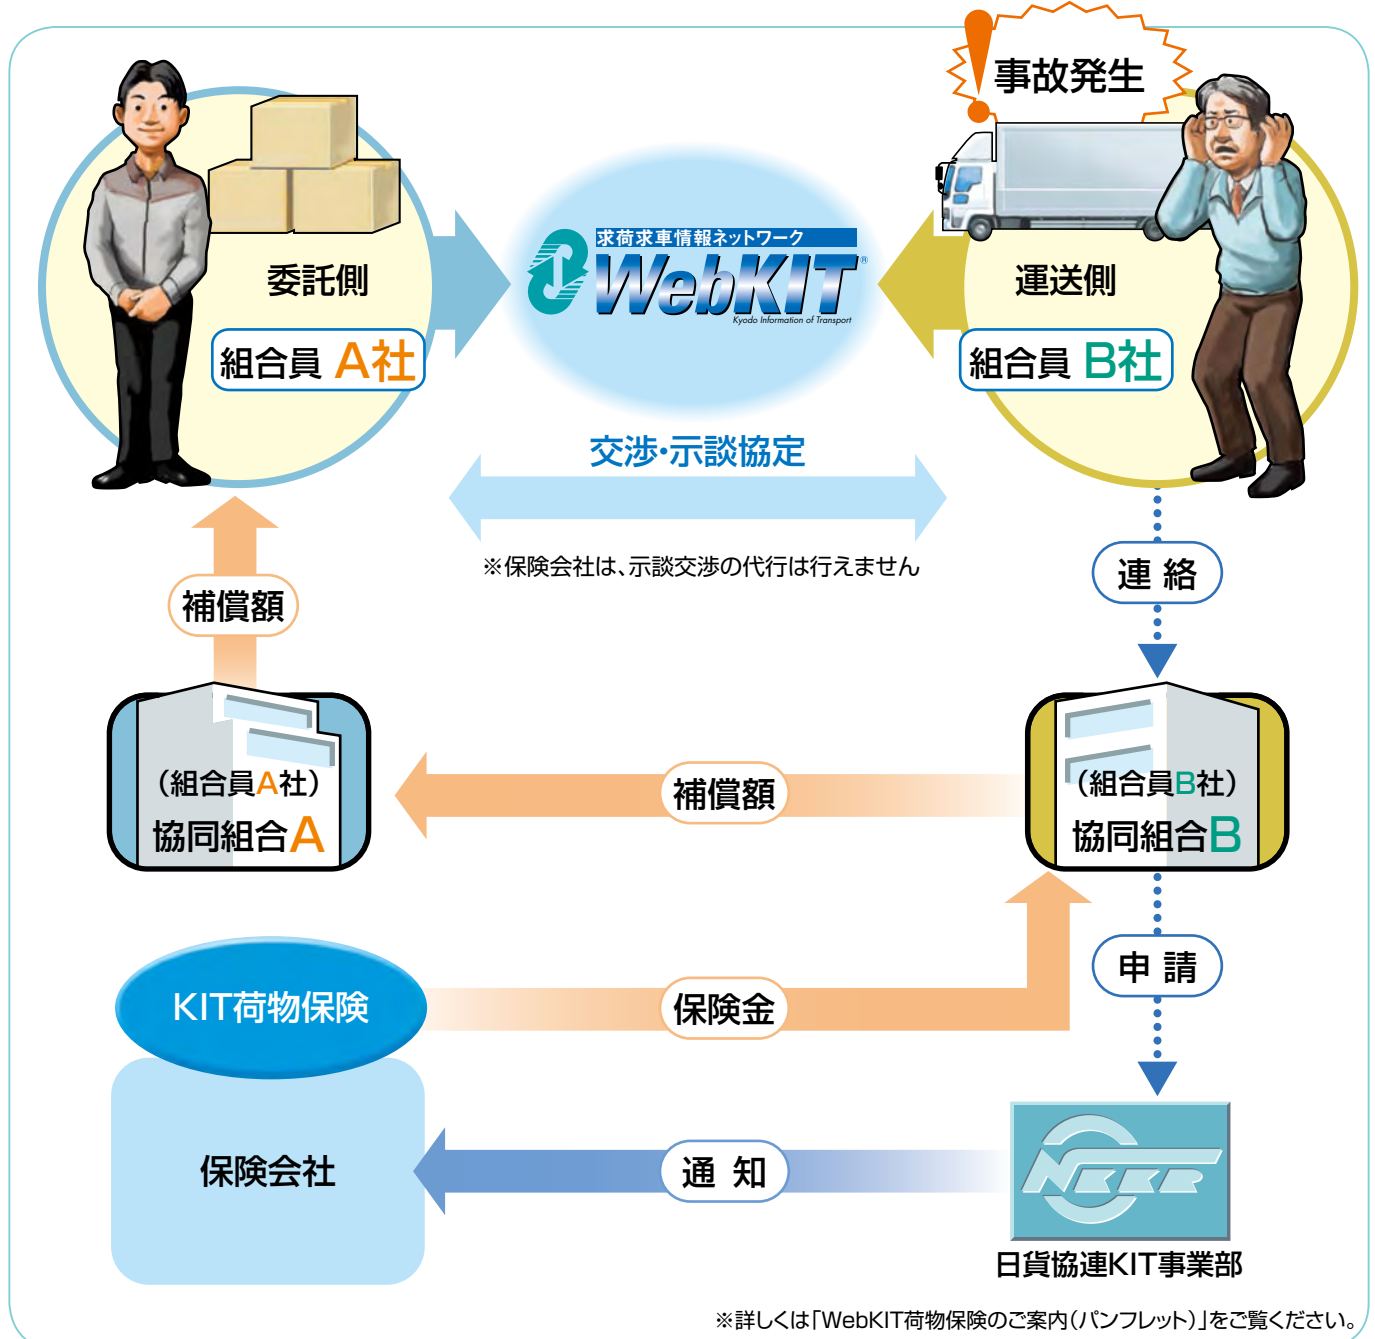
事故発生

委託側
組合員 A社

求荷求車情報ネットワーク
WebKIT
Kyodo Information of Transport

運送側
組合員 B社

交渉・示談協定

※保険会社は、示談交渉の代行は行えません

連 絡

補償額

（組合員A社）
協同組合A

補償額

（組合員B社）
協同組合B

申 請

KIT荷物保険

保険金

保険会社

通 知

NKKR

日貨協連KIT事業部

※詳しくは「WebKIT荷物保険のご案内（パンフレット）」をご覧ください。